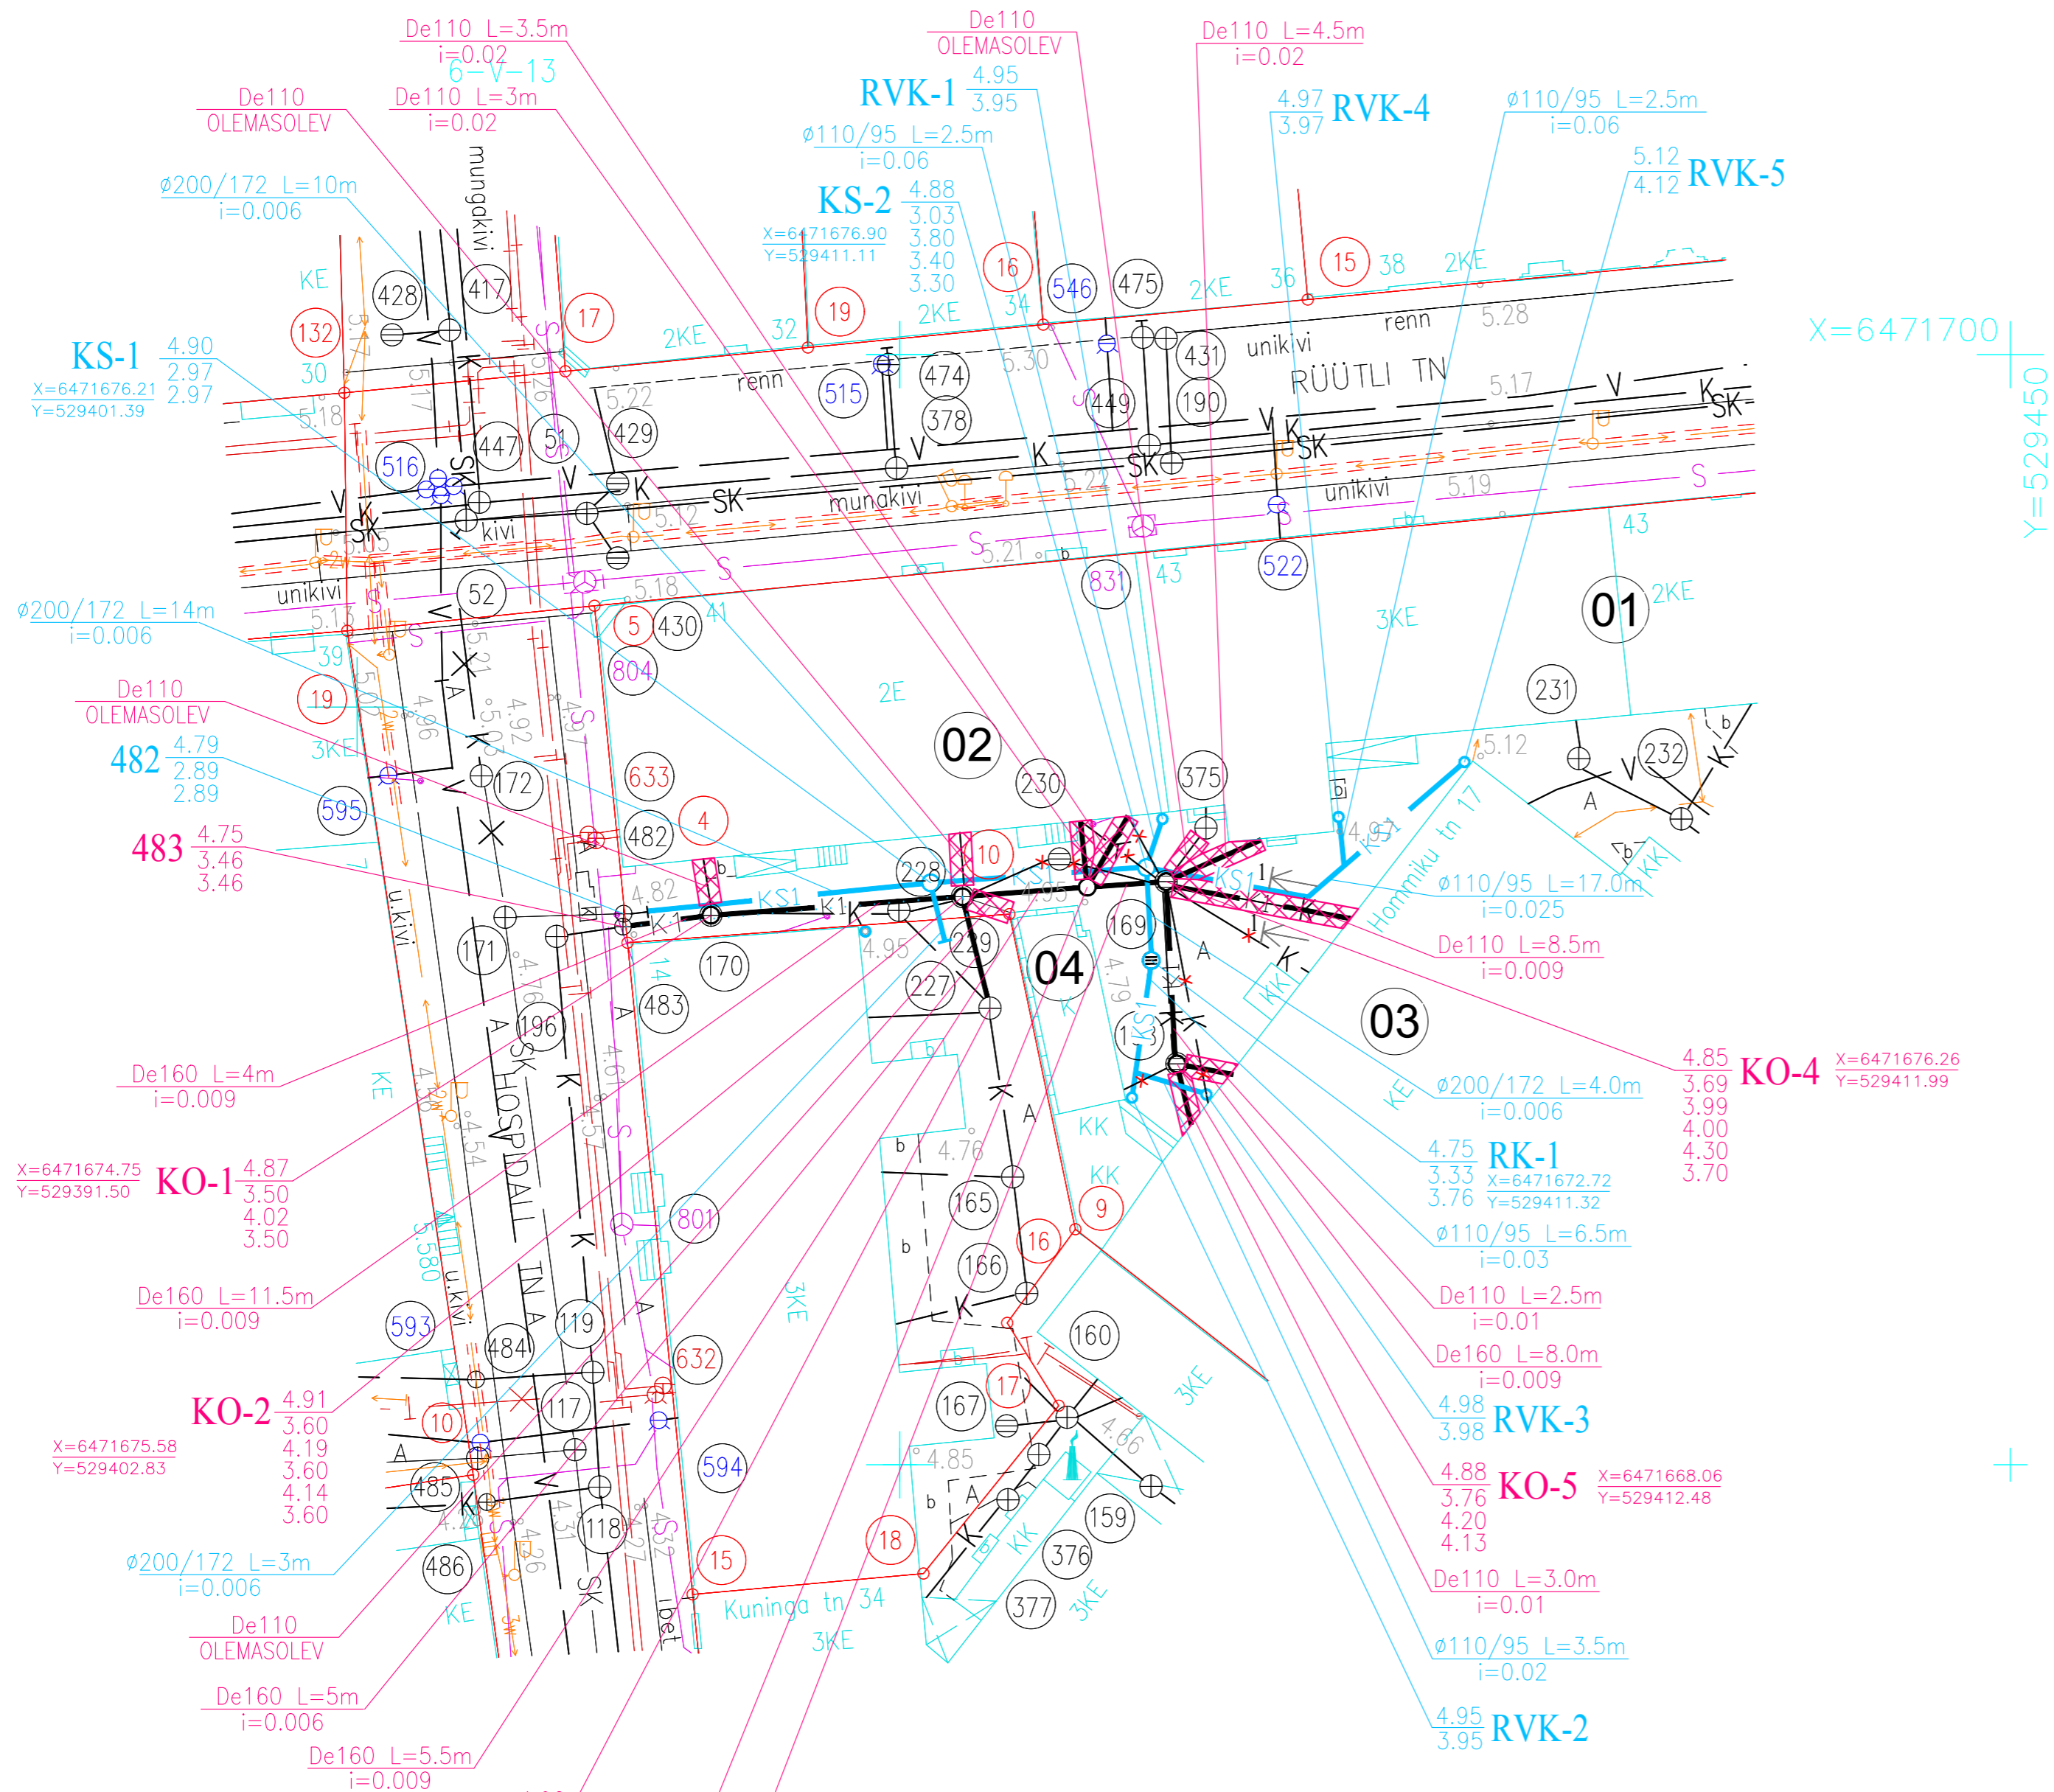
De110 L=3.5m
i=0.02
6-V-13
De110
OLEMASOLEV
De110 L=3m
i=0.02
De110
OLEMASOLEV
RVK-1 4.95
3.95
De110 L=4.5m
i=0.02
4.97 RVK-4
3.97
ø110/95 L=2.5m
i=0.06
ø110/95 L=2.5m
i=0.06
5.12 RVK-5
4.12
ø200/172 L=10m
i=0.006
KS-2 4.88
3.03
3.80
3.40
3.30
X=6471676.90
Y=529411.11
mungakivi
KE
428
417
17
132
19
16
546
475
15
38
2KE
2KE
36
2KE
34
32
KS-1 4.90
2.97
2.97
X=6471676.21
Y=529401.39
30
5.18
renn
515
474
378
431
unikivi
190
renn
5.28
RÜÜTLI TN
5.17
X=6471700
Y=529450
5.30
449
5.22
429
516
447
51
SK
K
V
SK
mungakivi
SK
K
V
5.12
kivi
SK
unikivi
5.19
S
43
52
5.21
831
43
522
unikivi
5.13
ø200/172 L=14m
i=0.006
5.18
5
430
41
S
3KE
01
2KE
39
804
2E
231
De110
OLEMASOLEV
19
02
5.12
232
482 4.79
2.89
2.89
3KE
4.92
4.96
172
633
230
375
A
595
4
482
4.91
483 4.75
3.46
3.46
228
10
KS1
Hommiku tn 17
ø110/95 L=17.0m
i=0.025
4.82
KS1
K1
4.95
229
04
169
De110 L=8.5m
i=0.009
171
170
14
483
227
4.79
KK
03
196
KE
De160 L=4m
i=0.009
SK
HOSPIDALI
4.85 KO-4
3.69
3.99
4.00
4.30
3.70
X=6471676.26
Y=529411.99
ø200/172 L=4.0m
i=0.006
4.75 RK-1
3.33
3.76
X=6471672.72
Y=529411.32
KK
4.76
KK
X=6471674.75
Y=529391.50
KO-1 4.87
3.50
4.02
3.50
165
9
ø110/95 L=6.5m
i=0.03
801
16
166
De160 L=11.5m
i=0.009
u.kivi
3KE
De110 L=2.5m
i=0.01
593
484
119
TN A
160
De160 L=8.0m
i=0.009
632
3KE
KO-2 4.91
3.60
4.19
3.60
4.14
3.60
X=6471675.58
Y=529402.83
10
117
167
17
4.98 RVK-3
3.98
4.86
594
4.85
485
4.88 KO-5
3.76
4.20
4.13
X=6471668.06
Y=529412.48
118
18
159
ø200/172 L=3m
i=0.006
15
376
486
Kuninga tn 34
377
3KE
KE
De110 L=3.0m
i=0.01
De110
OLEMASOLEV
3KE
ø110/95 L=3.5m
i=0.02
De160 L=5m
i=0.006
4.95 RVK-2
3.95
De160 L=5.5m
i=0.009